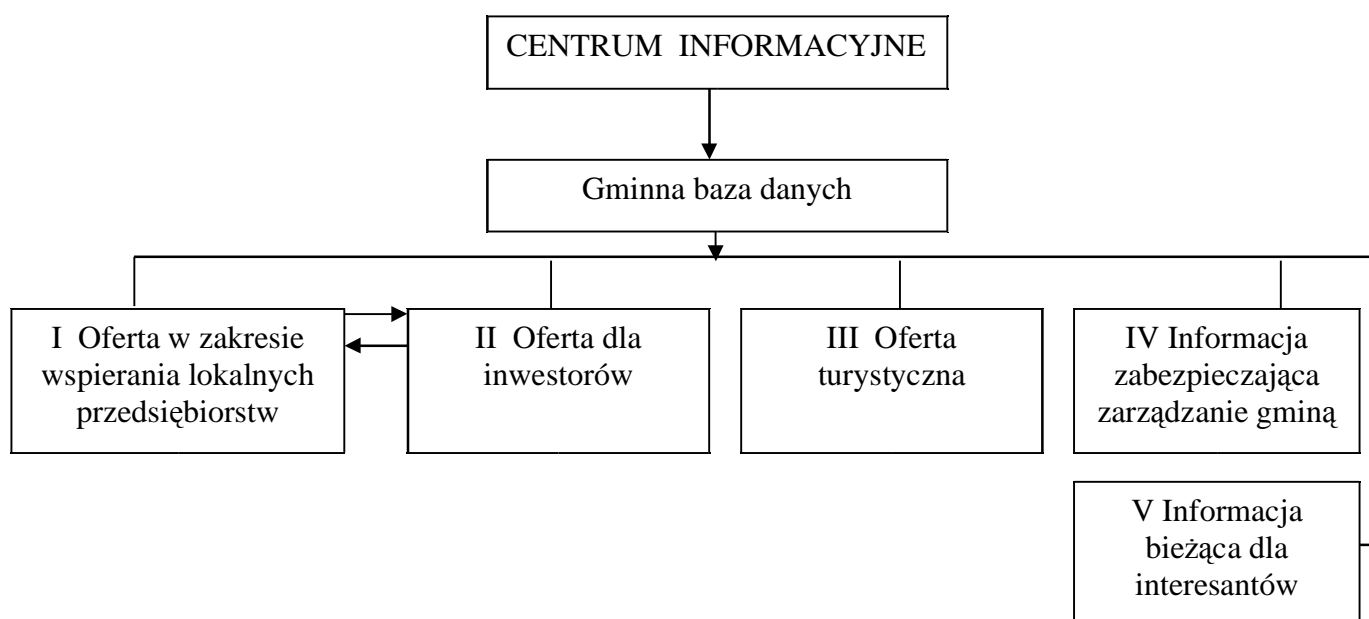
CENTRUM INFORMACYJNE

Gminna baza danych

I Oferta w zakresie wspierania lokalnych przedsiębiorstw

II Oferta dla inwestorów

III Oferta turystyczna

IV Informacja zabezpieczająca zarządzanie gminą

V Informacja bieżąca dla interesantów